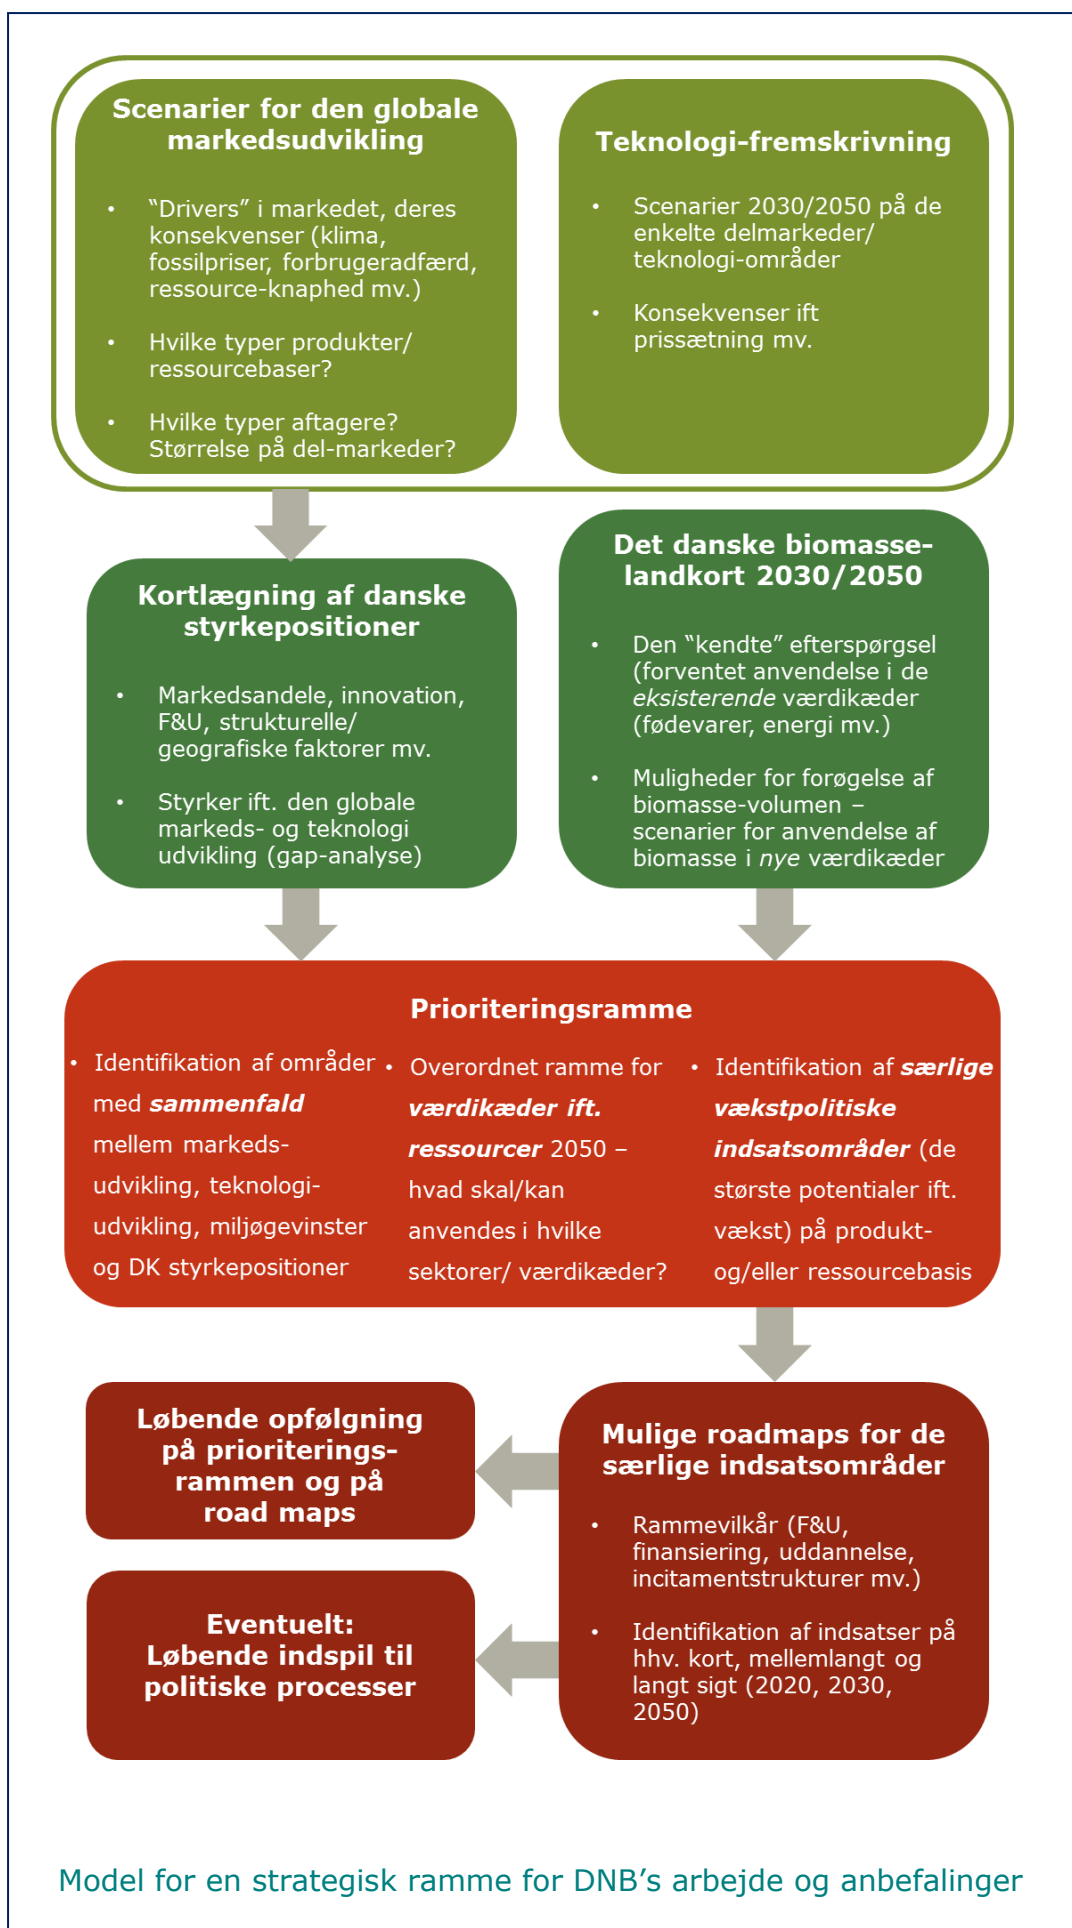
**Scenarier for den globale markedsudvikling**

- "Drivers" i markedet, deres konsekvenser (klima, fossilpriser, forbrugeradfærd, ressource-knaphed mv.)
- Hvilke typer produkter/ ressourcebaser?
- Hvilke typer aftagere? Størrelse på del-markeder?

**Teknologi-fremskrivning**

- Scenarier 2030/2050 på de enkelte delmarkeder/ teknologi-områder
- Konsekvenser ift prissætning mv.

**Kortlægning af danske styrkepositioner**

- Markedsandele, innovation, F&U, strukturelle/ geografiske faktorer mv.
- Styrker ift. den globale markeds- og teknologi udvikling (gap-analyse)

**Det danske biomasse-landkort 2030/2050**

- Den "kendte" efterspørgsel (forventet anvendelse i de *eksisterende* værdikæder (fødevarer, energi mv.)
- Muligheder for forøgelse af biomasse-volumen – scenarier for anvendelse af biomasse i *nye* værdikæder

**Prioriteringsramme**

- Identifikation af områder med ***sammenfald*** mellem markeds-udvikling, teknologi-udvikling, miljøgevinster og DK styrkepositioner
- Overordnet ramme for ***værdikæder ift. ressourcer*** 2050 – hvad skal/kan anvendes i hvilke sektorer/ værdikæder?
- Identifikation af ***særlige vækstpolitiske indsatsområder*** (de største potentialer ift. vækst) på produkt- og/eller ressourcebasis

**Løbende opfølgning på prioriterings-rammen og på road maps**

**Eventuelt: Løbende indspil til politiske processer**

**Mulige roadmaps for de særlige indsatsområder**

- Rammevilkår (F&U, finansiering, uddannelse, incitamentstrukturer mv.)
- Identifikation af indsatser på hhv. kort, mellemlangt og langt sigt (2020, 2030, 2050)

Model for en strategisk ramme for DNB's arbejde og anbefalinger